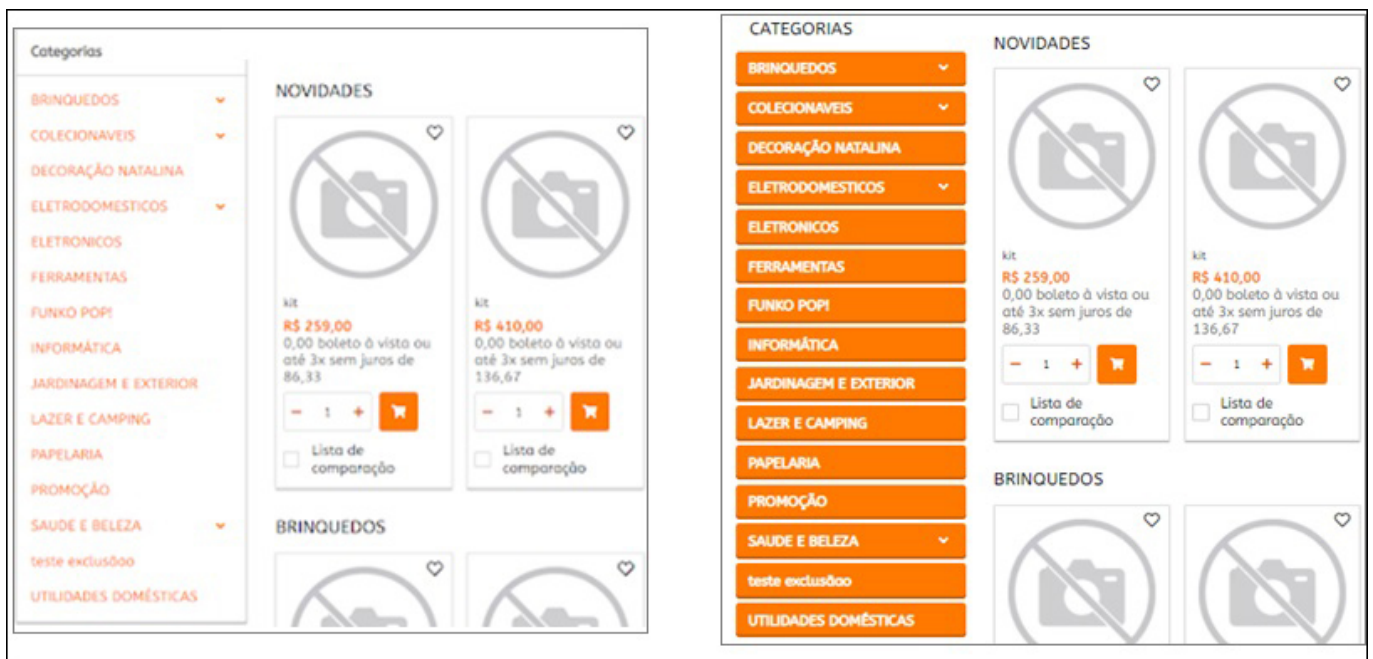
Categorias

BRINQUEDOS
COLECIONAVEIS
DECORAÇÃO NATALINA
ELETRODOMESTICOS
ELETRONICOS
FERRAMENTAS
FUNKO POP!
INFORMÁTICA
JARDINAGEM E EXTERIOR
LAZER E CAMPING
PAPELARIA
PROMOÇÃO
SAUDE E BELEZA
teste exclusãoo
UTILIDADES DOMÉSTICAS

NOVIDADES

kit
R$ 259,00
0,00 boleto à vista ou até 3x sem juros de 86,33
− 1 +
Lista de comparação

kit
R$ 410,00
0,00 boleto à vista ou até 3x sem juros de 136,67
− 1 +
Lista de comparação

BRINQUEDOS

CATEGORIAS

BRINQUEDOS
COLECIONAVEIS
DECORAÇÃO NATALINA
ELETRODOMESTICOS
ELETRONICOS
FERRAMENTAS
FUNKO POP!
INFORMÁTICA
JARDINAGEM E EXTERIOR
LAZER E CAMPING
PAPELARIA
PROMOÇÃO
SAUDE E BELEZA
teste exclusãoo
UTILIDADES DOMÉSTICAS

NOVIDADES

kit
R$ 259,00
0,00 boleto à vista ou até 3x sem juros de 86,33
− 1 +
Lista de comparação

kit
R$ 410,00
0,00 boleto à vista ou até 3x sem juros de 136,67
− 1 +
Lista de comparação

BRINQUEDOS